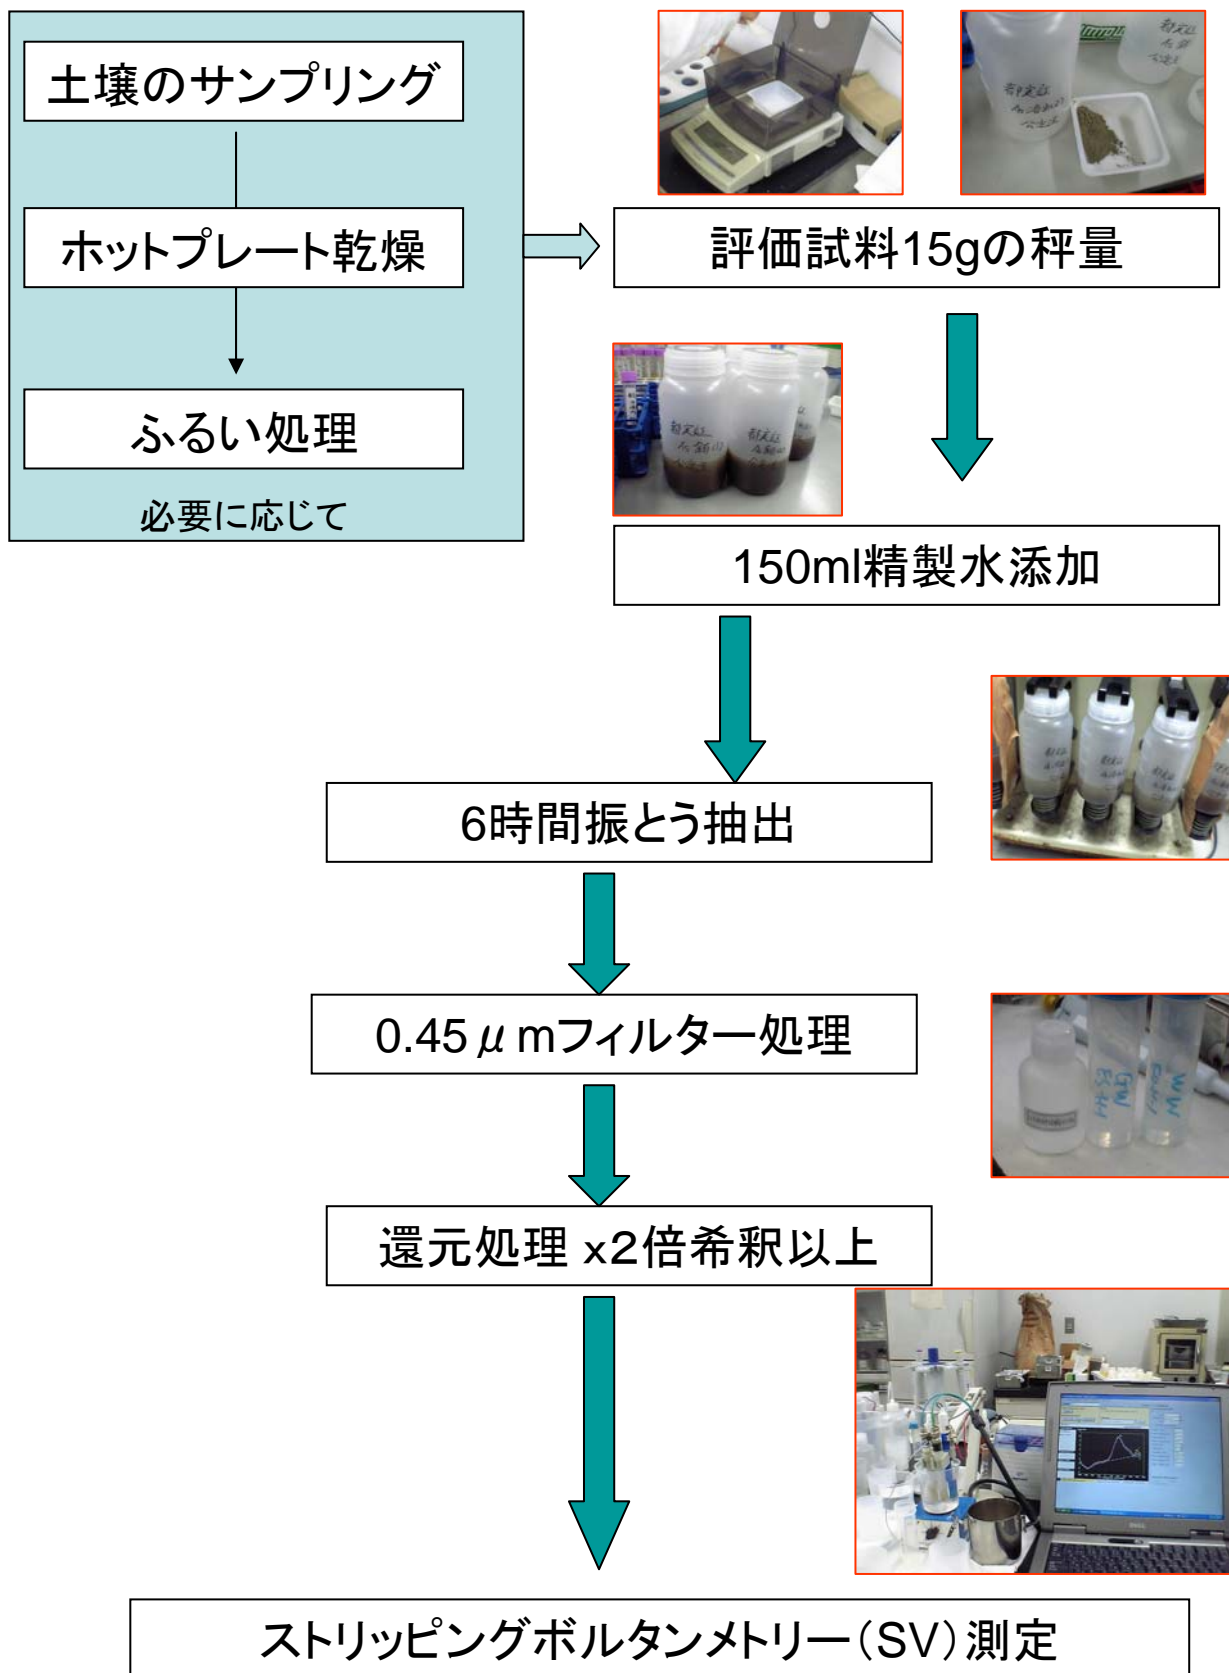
土壌のサンプリング

ホットプレート乾燥

ふるい処理

必要に応じて

評価試料15gの秤量

150ml精製水添加

6時間振とう抽出

0.45$\mu$mフィルター処理

還元処理 x2倍希釈以上

ストリッピングボルタンメトリー(SV)測定